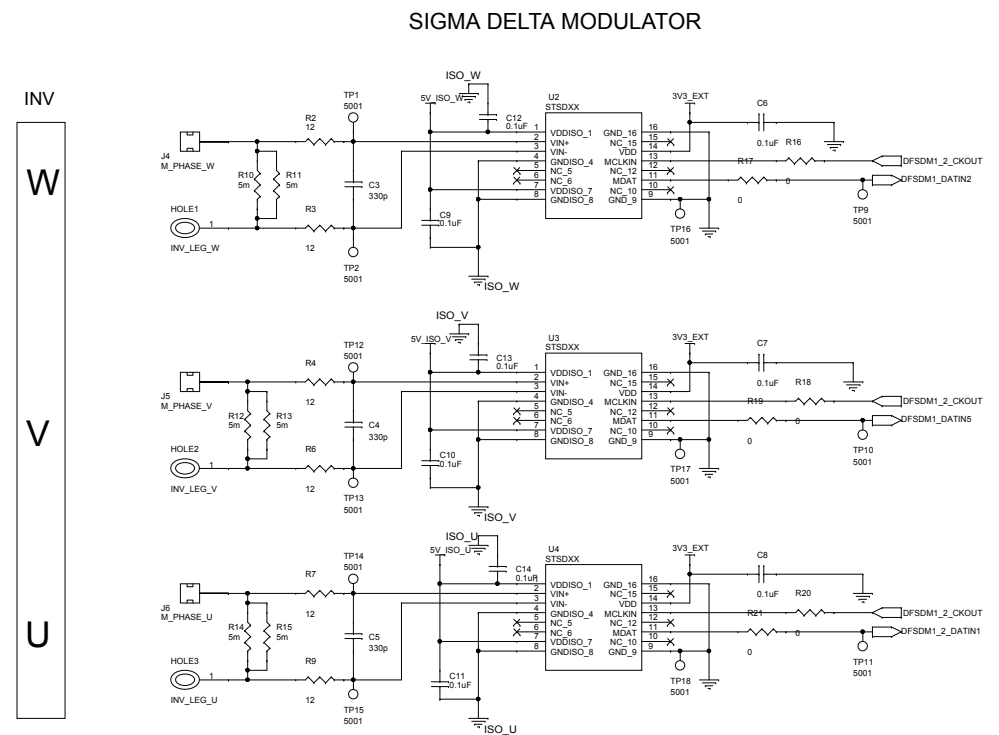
SIGMA DELTA MODULATOR

INV

W

V

U

ISO_W
5V_ISO_W
TP1
5001
C12
0.1uF
U2
STSDXX
3V3_EXT
C6
0.1uF
R16
R17
J4
M_PHASE_W
R2
12
R10
5m
R11
5m
C3
330p
R3
12
HOLE1
1
INV_LEG_W
TP2
5001
C9
0.1uF
ISO_W
1 VDDISO_1
2 VIN+
3 VIN-
4 GNDISO_4
5 NC_5
6 NC_6
7 VDDISO_7
8 GNDISO_8
GND_16 16
NC_15 15
VDD 14
MCLKIN 13
NC_12 12
MDAT 11
NC_10 10
GND_9 9
TP16
5001
0
0
DFSDM1_2_CKOUT
DFSDM1_DATIN2
TP9
5001

ISO_V
5V_ISO_V
TP12
5001
C13
0.1uF
U3
STSDXX
3V3_EXT
C7
0.1uF
R18
R19
J5
M_PHASE_V
R4
12
R12
5m
R13
5m
C4
330p
R6
12
HOLE2
1
INV_LEG_V
TP13
5001
C10
0.1uF
ISO_V
1 VDDISO_1
2 VIN+
3 VIN-
4 GNDISO_4
5 NC_5
6 NC_6
7 VDDISO_7
8 GNDISO_8
GND_16 16
NC_15 15
VDD 14
MCLKIN 13
NC_12 12
MDAT 11
NC_10 10
GND_9 9
TP17
5001
0
0
DFSDM1_2_CKOUT
DFSDM1_DATIN5
TP10
5001

ISO_U
5V_ISO_U
TP14
5001
C14
0.1uF
U4
STSDXX
3V3_EXT
C8
0.1uF
R20
R21
J6
M_PHASE_U
R7
12
R14
5m
R15
5m
C5
330p
R9
12
HOLE3
1
INV_LEG_U
TP15
5001
C11
0.1uF
ISO_U
1 VDDISO_1
2 VIN+
3 VIN-
4 GNDISO_4
5 NC_5
6 NC_6
7 VDDISO_7
8 GNDISO_8
GND_16 16
NC_15 15
VDD 14
MCLKIN 13
NC_12 12
MDAT 11
NC_10 10
GND_9 9
TP18
5001
0
0
DFSDM1_2_CKOUT
DFSDM1_2_DATIN1
TP11
5001